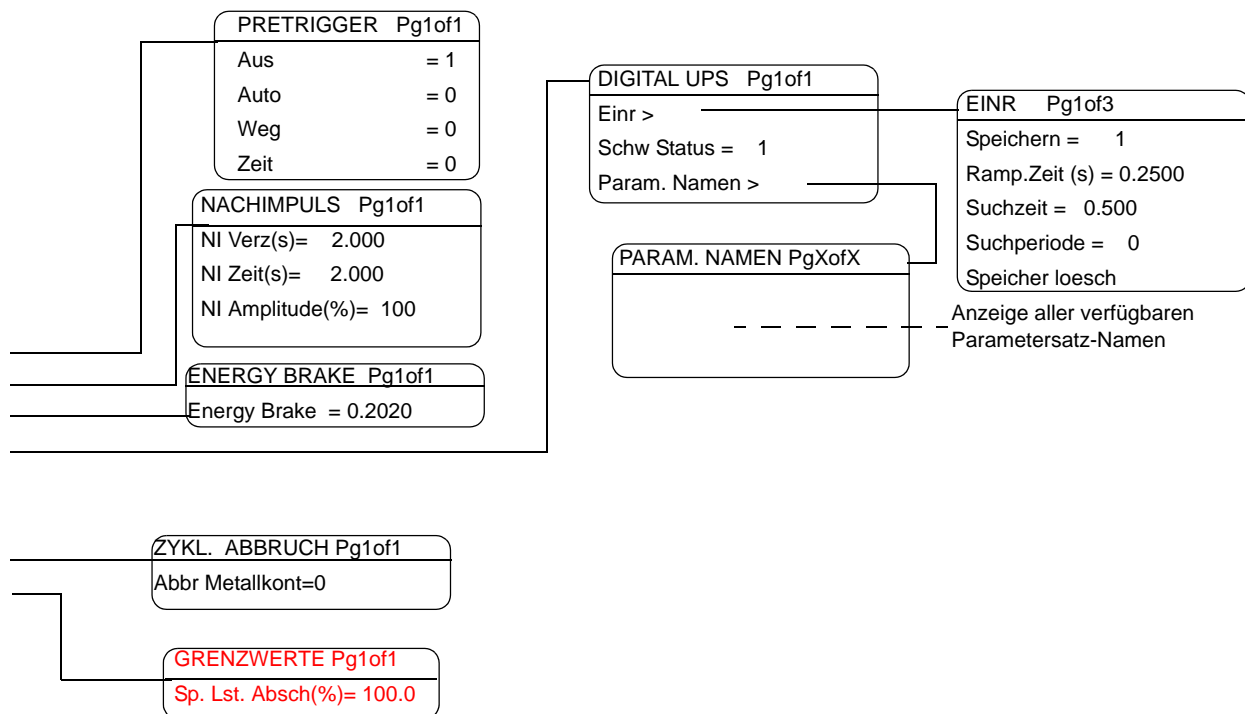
PRETRIGGER Pg1of1
Aus = 1
Auto = 0
Weg = 0
Zeit = 0

NACHIMPULS Pg1of1
NI Verz(s)= 2.000
NI Zeit(s)= 2.000
NI Amplitude(%)= 100

ENERGY BRAKE Pg1of1
Energy Brake = 0.2020

DIGITAL UPS Pg1of1
Einr >
Schw Status = 1
Param. Namen >

EINR Pg1of3
Speichern = 1
Ramp.Zeit (s) = 0.2500
Suchzeit = 0.500
Suchperiode = 0
Speicher loesch

PARAM. NAMEN PgXofX

Anzeige aller verfügbaren Parametersatz-Namen

ZYKL. ABBRUCH Pg1of1
Abbr Metallkont=0

GRENZWERTE Pg1of1
Sp. Lst. Absch(%)= 100.0